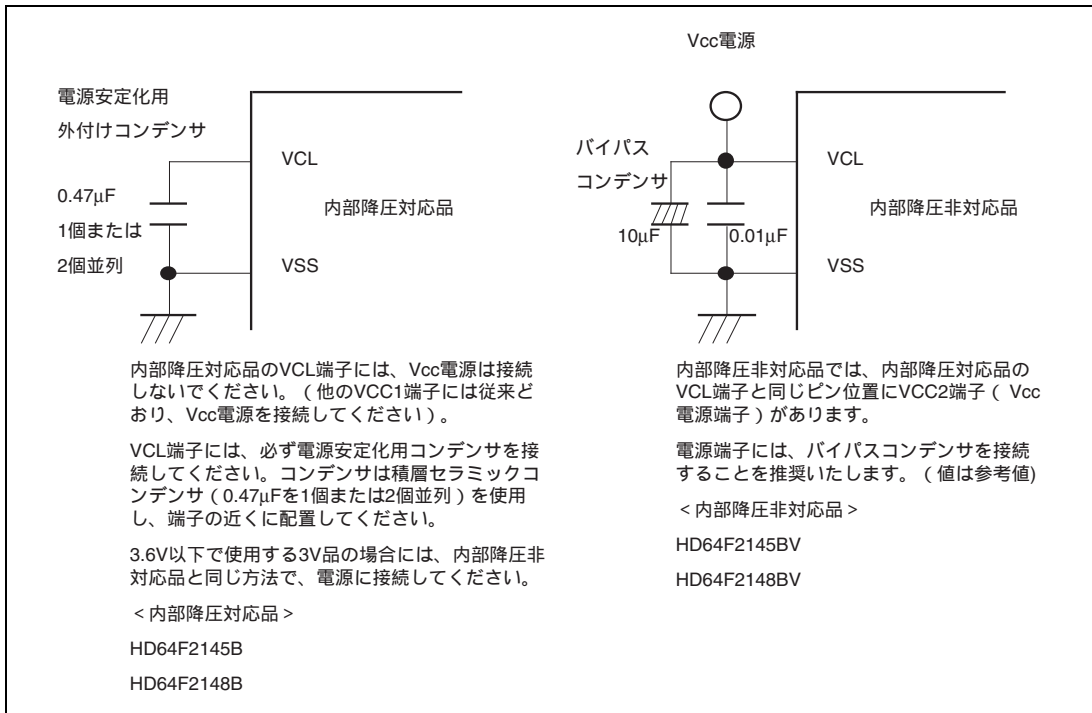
電源安定化用
外付けコンデンサ

VCL

0.47μF
1個または
2個並列

内部降圧対応品

VSS

内部降圧対応品のVCL端子には、Vcc電源は接続しないでください。（他のVCC1端子には従来どおり、Vcc電源を接続してください）。

VCL端子には、必ず電源安定化用コンデンサを接続してください。コンデンサは積層セラミックコンデンサ（0.47μFを1個または2個並列）を使用し、端子の近くに配置してください。

3.6V以下で使用する3V品の場合には、内部降圧非対応品と同じ方法で、電源に接続してください。

＜内部降圧対応品＞

HD64F2145B

HD64F2148B

Vcc電源

バイパス
コンデンサ

VCL

内部降圧非対応品

10μF

0.01μF

VSS

内部降圧非対応品では、内部降圧対応品のVCL端子と同じピン位置にVCC2端子（Vcc電源端子）があります。

電源端子には、バイパスコンデンサを接続することを推奨いたします。（値は参考値)

＜内部降圧非対応品＞

HD64F2145BV

HD64F2148BV